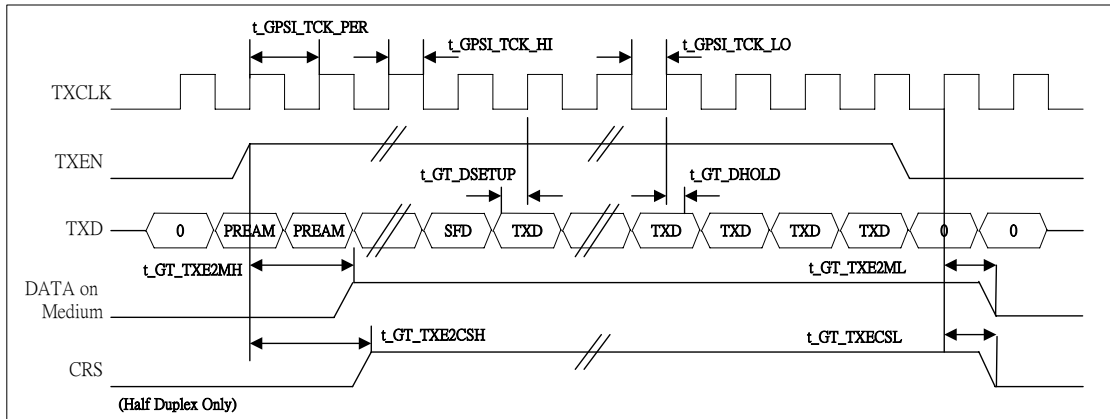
t_GPSI_TCK_PER

t_GPSI_TCK_HI

t_GPSI_TCK_LO

TXCLK

TXEN

t_GT_DSETUP

t_GT_DHOLD

TXD

0

PREAM

PREAM

SFD

TXD

TXD

TXD

TXD

TXD

0

0

t_GT_TXE2MH

t_GT_TXE2ML

DATA on Medium

t_GT_TXE2CSH

t_GT_TXECSL

CRS

(Half Duplex Only)